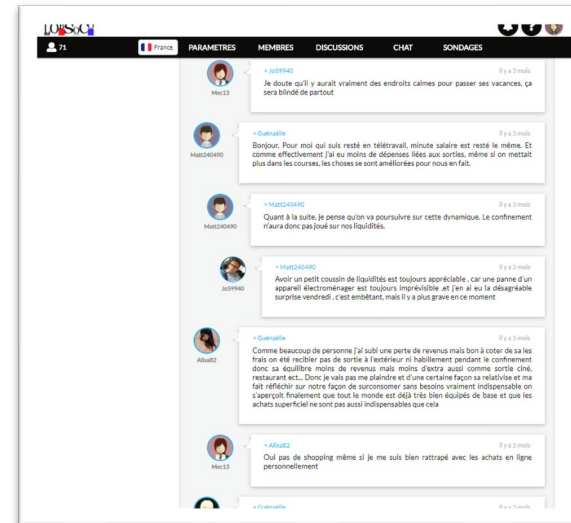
LOISSOC

71 France PARAMETRES MEMBRES DISCUSSIONS CHAT SONDAGES

Mec13
> Jo59940
Il y a 3 mois
Je doute qu'il y aurait vraiment des endroits calmes pour passer ses vacances, ça sera blindé de partout

Matt240490
> Guénaëlle
Il y a 3 mois
Bonjour, Pour moi qui suis resté en télétravail, minute salaire est resté le même. Et comme effectivement j'ai eu moins de dépenses liées aux sorties, même si on mettait plus dans les courses, les choses se sont améliorées pour nous en fait.

Matt240490
> Matt240490
Il y a 3 mois
Quant à la suite, je pense qu'on va poursuivre sur cette dynamique. Le confinement n'aura donc pas joué sur nos liquidités.

Jo59940
> Matt240490
Il y a 3 mois
Avoir un petit coussin de liquidités est toujours appréciable , car une panne d'un appareil électroménager est toujours imprévisible .et j'en ai eu la désagréable surprise vendredi , c'est embêtant, mais il y a plus grave en ce moment

Alisa82
> Guénaëlle
Il y a 3 mois
Comme beaucoup de personne j'ai subi une perte de revenus mais bon à coter de ça les frais on été recibler pas de sortie à l'extérieur ni habillement pendant le confinement donc sa équilibre moins de revenus mais moins d'extra aussi comme sortie ciné, restaurant ect... Donc je vais pas me plaindre et d'une certaine façon sa relativise et ma fait réfléchir sur notre façon de surconsomer sans besoins vraiment indispensable on s'aperçoit finalement que tout le monde est déjà très bien équipés de base et que les achats superficiel ne sont pas aussi indispensables que cela

Mec13
> Alisa82
Il y a 3 mois
Oui pas de shopping même si je me suis bien rattrapé avec les achats en ligne personnellement

> Guénaëlle
Il y a 3 mois